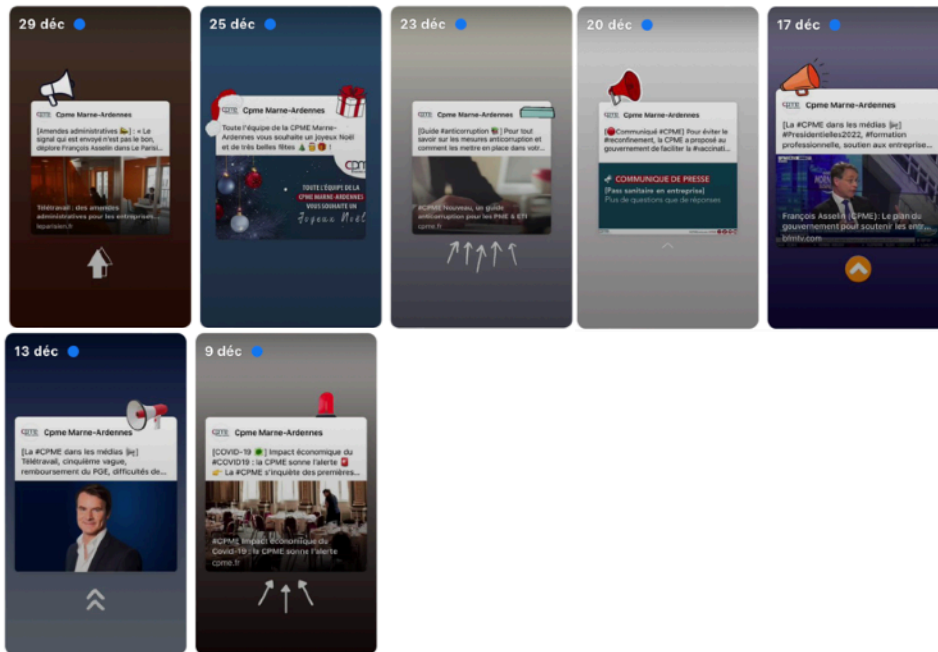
29 déc

Cpme Marne-Ardennes

[Amendes administratives �について] : « Le signal qui est envoyé n'est pas le bon, déplore François Asselin dans Le Parisi...

Télétravail : des amendes administratives pour les entreprises...
leparisien.fr

25 déc

Cpme Marne-Ardennes

Toute l'équipe de la CPME Marne-Ardennes vous souhaite un joyeux Noël et de très belles fêtes 🎄🎁!

TOUTE L'ÉQUIPE DE LA CPME MARNE-ARDENNES VOUS SOUHAITE UN Joyeux Noël

23 déc

Cpme Marne-Ardennes

[Guide #anticorruption] Pour tout savoir sur les mesures anticorruption et comment les mettre en place dans votr...

#CPME nouveau, un guide anticorruption pour les PME & ETI
cpme.fr

20 déc

Cpme Marne-Ardennes

[Communiqué #CPME] Pour éviter le #reconfinement, la CPME a proposé au gouvernement de faciliter la #vaccinati...

COMMUNIQUE DE PRESSE
[Pass sanitaire en entreprise]
Plus de questions que de réponses

17 déc

Cpme Marne-Ardennes

[La #CPME dans les médias] #Presidentielles2022, #formation professionnelle, soutien aux entreprise...

François Asselin (CPME): Le plan du gouvernement pour soutenir les sec...
bfmtv.com

13 déc

Cpme Marne-Ardennes

[La #CPME dans les médias] Télétravail, cinquième vague, remboursement du PGE, difficultés de...

9 déc

Cpme Marne-Ardennes

[COVID-19] Impact économique du #COVID19 : la CPME sonne l'alerte
👉 La #CPME s'inquiète des premières...

#CPME Impact économique du Covid-19 : la CPME sonne l'alerte
cpme.fr